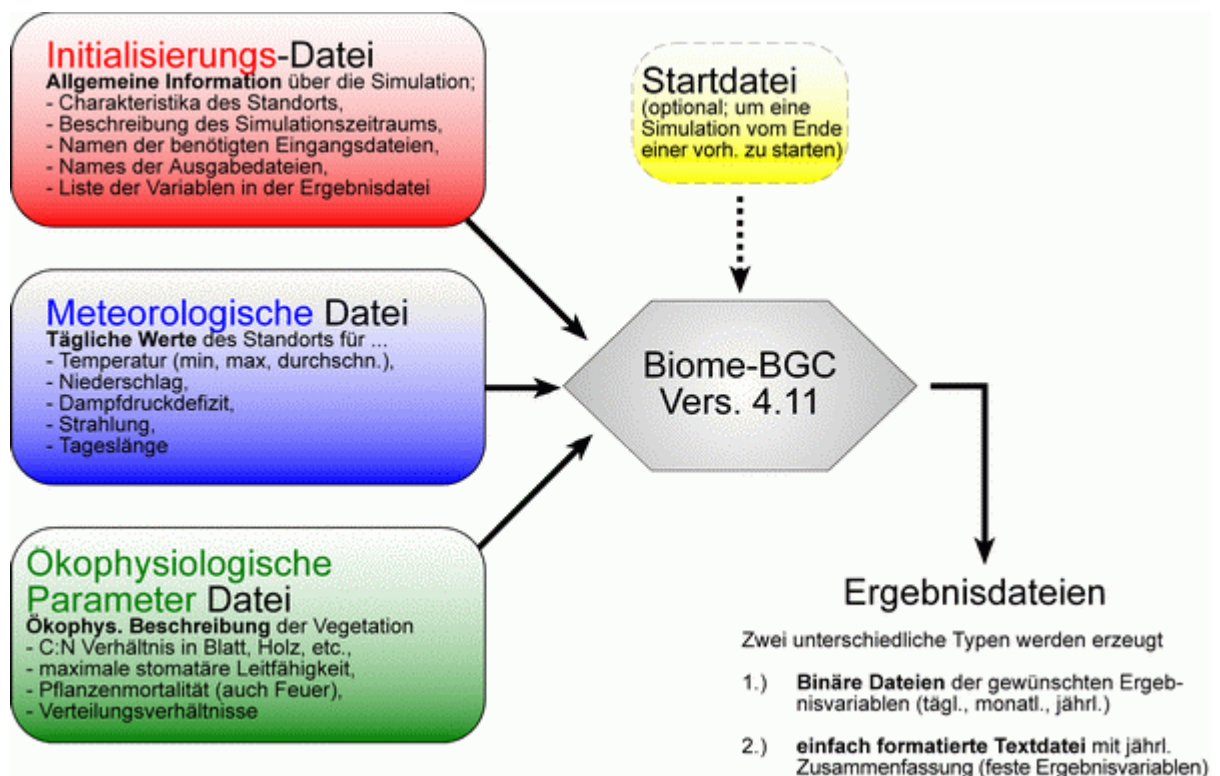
Initialisierungs-Datei
Allgemeine Information über die Simulation;
- Charakteristika des Standorts,
- Beschreibung des Simulationszeitraums,
- Namen der benötigten Eingangsdateien,
- Names der Ausgabedateien,
- Liste der Variablen in der Ergebnisdatei

Startdatei
(optional; um eine Simulation vom Ende einer vorh. zu starten)

Meteorologische Datei
Tägliche Werte des Standorts für ...
- Temperatur (min, max, durchschn.),
- Niederschlag,
- Dampfdruckdefizit,
- Strahlung,
- Tageslänge

Biome-BGC
Vers. 4.11

Ökophysiologische Parameter Datei
Ökophys. Beschreibung der Vegetation
- C:N Verhältnis in Blatt, Holz, etc.,
- maximale stomatäre Leitfähigkeit,
- Pflanzenmortalität (auch Feuer),
- Verteilungsverhältnisse

Ergebnisdateien

Zwei unterschiedliche Typen werden erzeugt

1.) Binäre Dateien der gewünschten Ergebnisvariablen (tägl., monatl., jährl.)

2.) einfach formatierte Textdatei mit jährl. Zusammenfassung (feste Ergebnisvariablen)